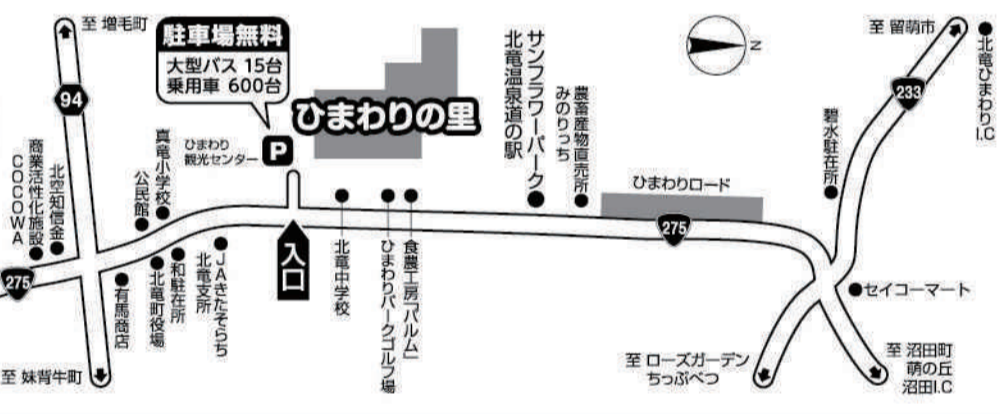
至 増毛町

駐車場無料
大型バス 15台
乗用車 600台

ひまわりの里

サンフラワーパーク北竜温泉道の駅

農畜産物直売所 みのりっち

N

至 留萌市

北竜ひまわりI.C

233

碧水駐在所

94

商業活性化施設 COCOWA

北空知信金

公民館

真竜小学校

ひまわり観光センター

P

ひまわりロード

275

275

入口

有馬商店

北竜町役場

和駐在所

JAきたそらち北竜支所

北竜中学校

ひまわりパークゴルフ場

食農工房「バルム」

セイコーマート

至 妹背牛町

至 ローズガーデン ちっぷべつ

至 沼田町 萌の丘 沼田I.C